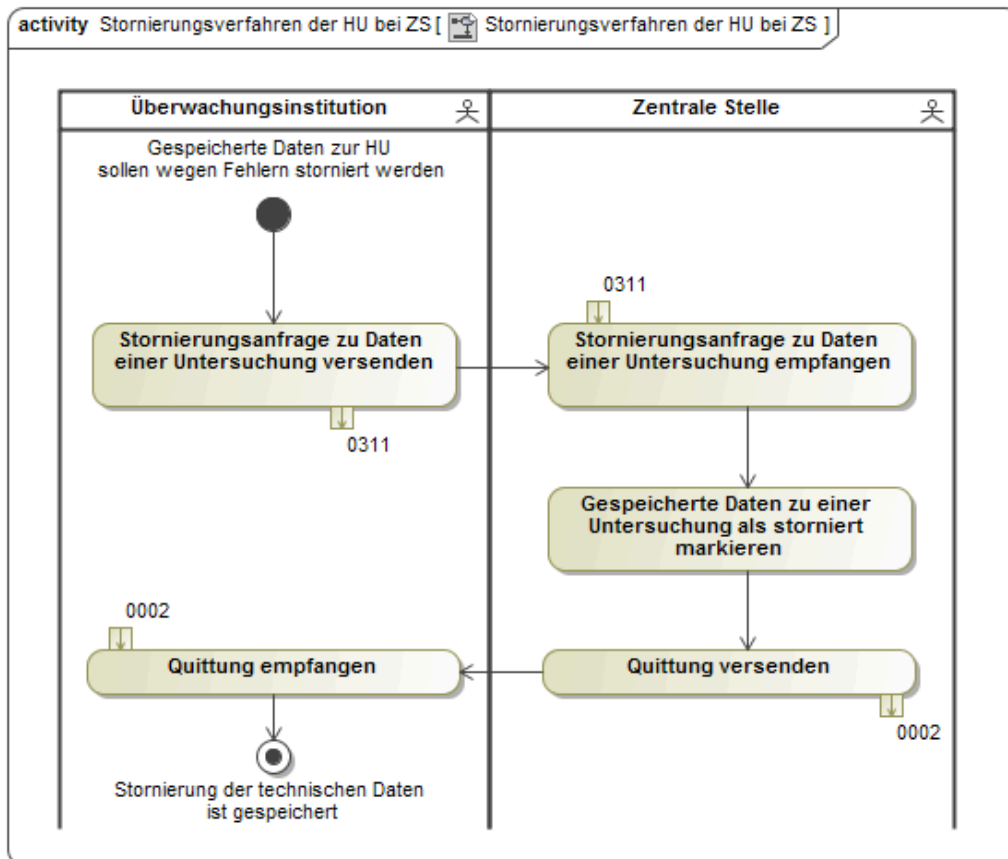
activity Stornierungsverfahren der HU bei ZS [ Stornierungsverfahren der HU bei ZS ]

Überwachungsinstitution

Zentrale Stelle

Gespeicherte Daten zur HU sollen wegen Fehlern storniert werden

Stornierungsanfrage zu Daten einer Untersuchung versenden

0311

0311

Stornierungsanfrage zu Daten einer Untersuchung empfangen

Gespeicherte Daten zu einer Untersuchung als storniert markieren

0002

Quittung empfangen

Quittung versenden

0002

Stornierung der technischen Daten ist gespeichert